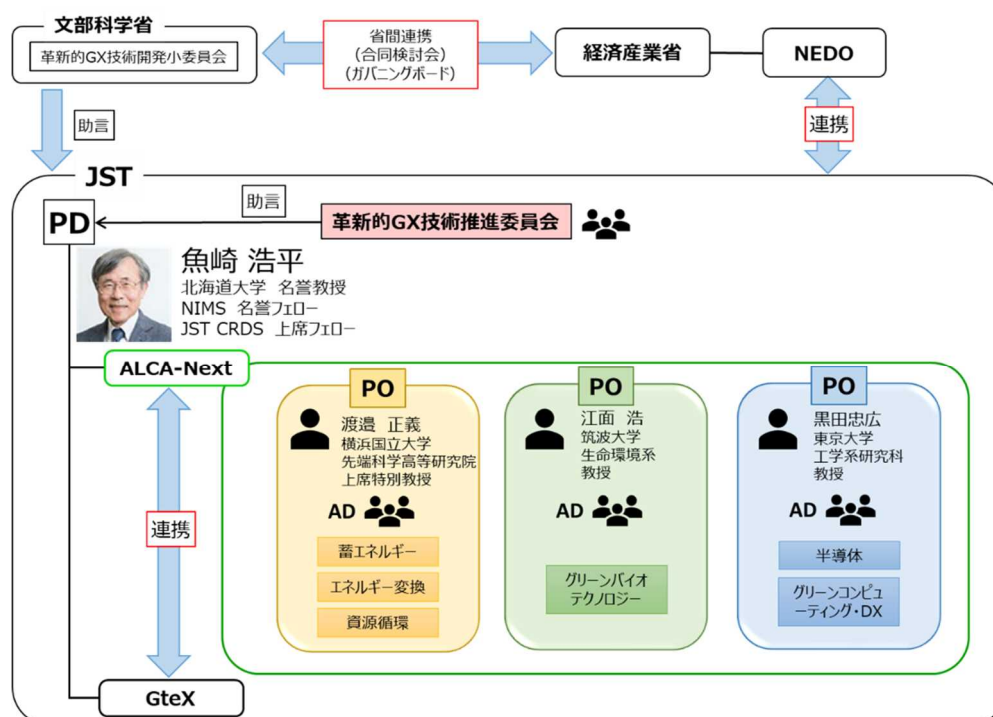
文部科学省

革新的GX技術開発小委員会

省間連携
（合同検討会）
（ガバニングボード）

経済産業省

NEDO

助言

連携

JST

PD

助言

革新的GX技術推進委員会

魚崎 浩平
北海道大学 名誉教授
NIMS 名誉フェロー
JST CRDS 上席フェロー

ALCA-Next

連携

PO
渡邉 正義
横浜国立大学
先端科学高等研究院
上席特別教授

AD

蓄エネルギー
エネルギー変換
資源循環

PO
江面 浩
筑波大学
生命環境系
教授

AD

グリーンバイオテクノロジー

PO
黒田忠広
東京大学
工学系研究科
教授

AD

半導体
グリーンコンピューティング・DX

GteX